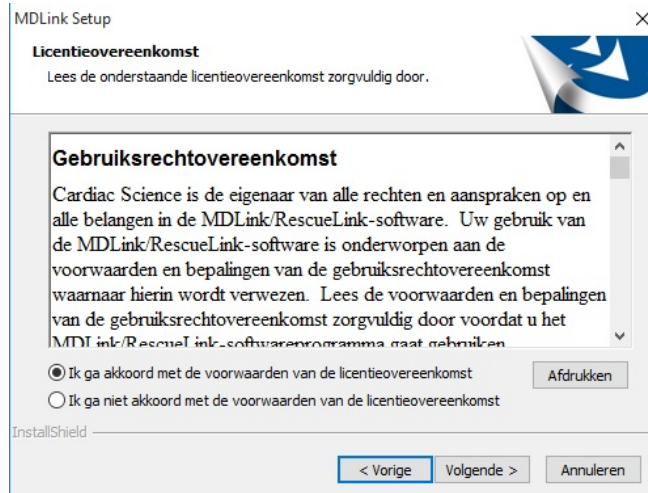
MDLink Setup

×

**Licentieovereenkomst**

Lees de onderstaande licentieovereenkomst zorgvuldig door.

**Gebruiksrechtovereenkomst**

Cardiac Science is de eigenaar van alle rechten en aanspraken op en alle belangen in de MDLink/RescueLink-software. Uw gebruik van de MDLink/RescueLink-software is onderworpen aan de voorwaarden en bepalingen van de gebruiksrechtovereenkomst waarnaar hierin wordt verwezen. Lees de voorwaarden en bepalingen van de gebruiksrechtovereenkomst zorgvuldig door voordat u het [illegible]

Ik ga akkoord met de voorwaarden van de licentieovereenkomst

Ik ga niet akkoord met de voorwaarden van de licentieovereenkomst

Afdrukken

InstallShield

< Vorige

Volgende >

Annuleren